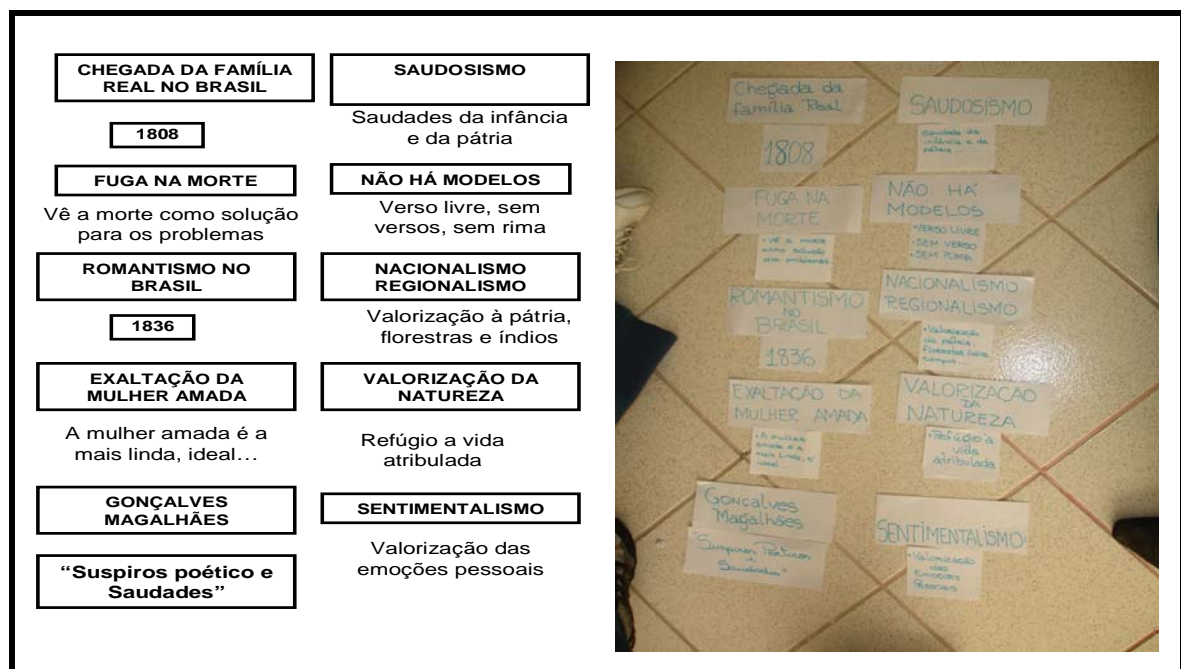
CHEGADA DA FAMÍLIA REAL NO BRASIL

1808

FUGA NA MORTE

Vê a morte como solução para os problemas

ROMANTISMO NO BRASIL

1836

EXALTAÇÃO DA MULHER AMADA

A mulher amada é a mais linda, ideal...

GONÇALVES MAGALHÃES

"Suspiros poético e Saudades"

SAUDOSISMO

Saudades da infância e da pátria

NÃO HÁ MODELOS

Verso livre, sem versos, sem rima

NACIONALISMO REGIONALISMO

Valorização à pátria, florestras e índios

VALORIZAÇÃO DA NATUREZA

Refúgio a vida atribulada

SENTIMENTALISMO

Valorização das emoções pessoais

Chegada da família Real

1808

SAUDOSISMO

Saudade da infância e da pátria

FUGA NA MORTE

• Vê a morte como solução aos problemas

NÃO HÁ MODELOS

• VERSO LIVRE
• SEM VERSO
• SEM RIMA

ROMANTISMO NO BRASIL

1836

NACIONALISMO REGIONALISMO

• Valorização da pátria, florestas, índios, campo...

EXALTAÇÃO DA MULHER AMADA

• A mulher amada é a mais linda e ideal

VALORIZAÇÃO DA NATUREZA

• Refúgio à vida atribulada

Gonçalves Magalhães

"Suspiros Poéticos e Saudades"

SENTIMENTALISMO

• Valorização das emoções pessoais